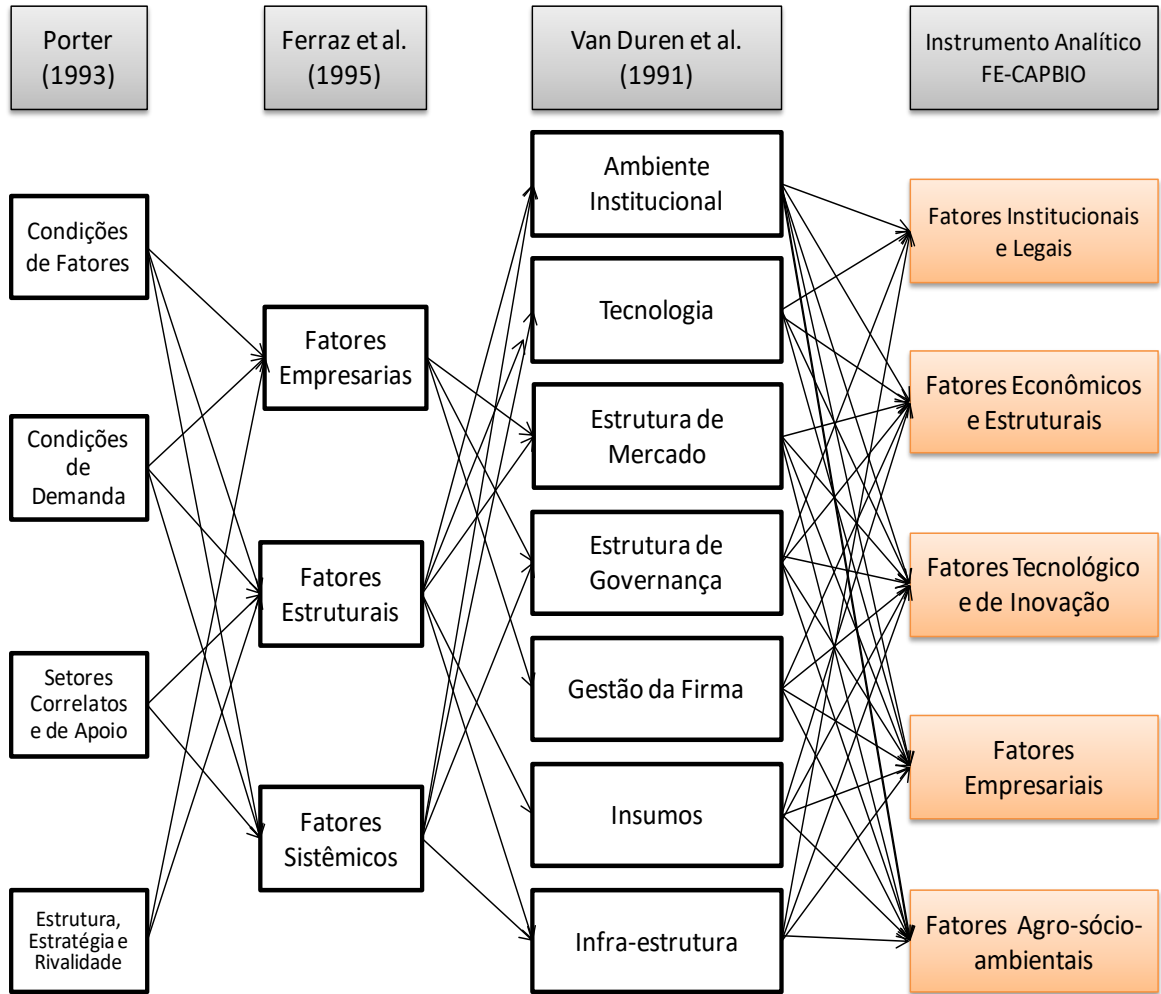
Porter (1993)

Ferraz et al. (1995)

Van Duren et al. (1991)

Instrumento Analítico FE-CAPBIO

Condições de Fatores

Condições de Demanda

Setores Correlatos e de Apoio

Estrutura, Estratégia e Rivalidade

Fatores Empresarias

Fatores Estruturais

Fatores Sistêmicos

Ambiente Institucional

Tecnologia

Estrutura de Mercado

Estrutura de Governança

Gestão da Firma

Insumos

Infra-estrutura

Fatores Institucionais e Legais

Fatores Econômicos e Estruturais

Fatores Tecnológico e de Inovação

Fatores Empresariais

Fatores Agro-sócio-ambientais